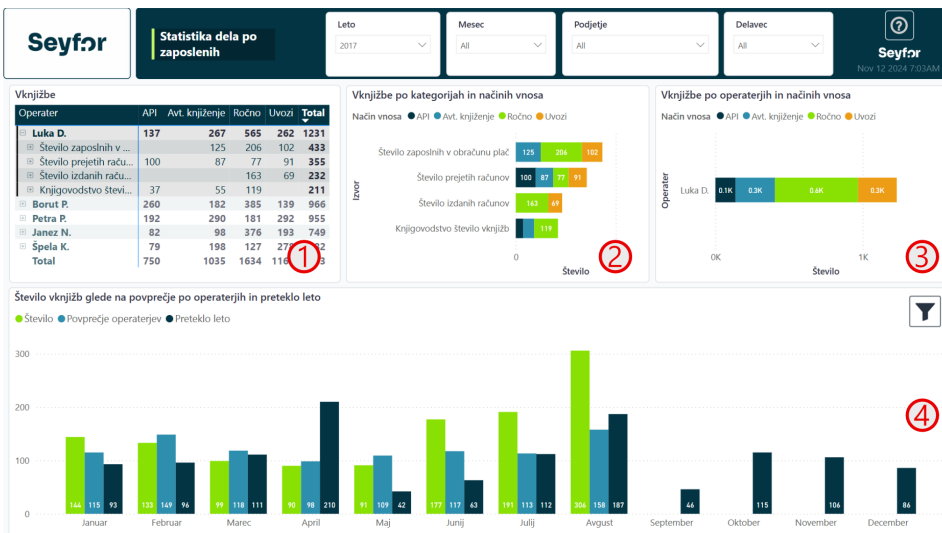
Seyfor

Statistika dela po zaposlenih

Leto
2017

Mesec
All

Podjetje
All

Delavec
All

?
Seyfor
Nov 12 2024 7:03AM

Vknjižbe

| Operater | API | Avt. knjiženje | Ročno | Uvozi | Total |
|---|---|---|---|---|---|
| ⊟ Luka D. | 137 | 267 | 565 | 262 | 1231 |
| ⊞ Število zaposlnih v ... | | 125 | 206 | 102 | 433 |
| ⊞ Število prejetihraču... | 100 | 87 | 77 | 91 | 355 |
| ⊞ Število izdanih raču... | | | 163 | 69 | 232 |
| ⊞ Knjigovodstvo števi... | 37 | 55 | 119 | | 211 |
| ⊞ Borut P. | 260 | 182 | 385 | 139 | 966 |
| ⊞ Petra P. | 192 | 290 | 181 | 292 | 955 |
| ⊞ Janez N. | 82 | 98 | 376 | 193 | 749 |
| ⊞ Špela K. | 79 | 198 | 127 | 27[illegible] | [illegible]2 |
| Total | 750 | 1035 | 1634 | 116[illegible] | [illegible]3 |

1

Vknjižbe po kategorijah in načinih vnosa
Način vnosa ● API ● Avt. knjiženje ● Ročno ● Uvozi
Izvor
Število zaposlnih v obračunu plač 125 206 102
Število prejetih računov 100 87 77 91
Število izdanih računov 163 69
Knjigovodstvo število vknjižb 119
0
Število
2

Vknjižbe po operaterjih in načinih vnosa
Način vnosa ● API ● Avt. knjiženje ● Ročno ● Uvozi
Operater
Luka D. 0.1K 0.3K 0.6K 0.3K
0K 1K
Število
3

Število vknjižb glede na povprečje po operaterjih in preteklo leto
● Število ● Povprečje operaterjev ● Preteklo leto
300
200
100
0
144 115 93 Januar
133 149 96 Februar
99 118 111 Marec
89 98 210 April
91 109 42 Maj
177 117 63 Junij
191 113 112 Julij
306 158 187 Avgust
46 September
115 Oktober
106 November
86 December
4